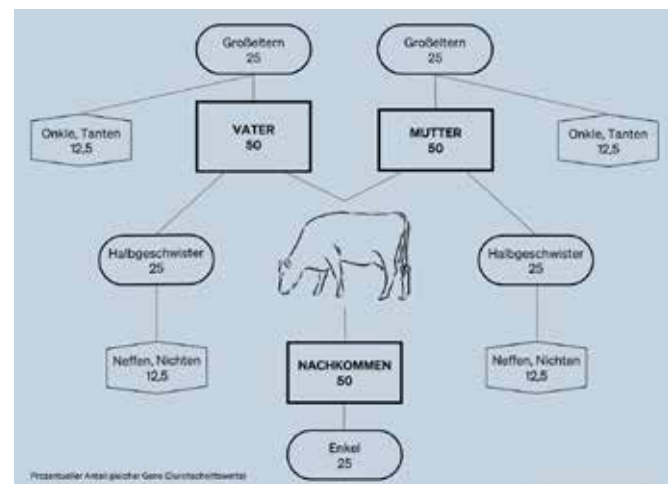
Großeltern
25

Großeltern
25

Onkle, Tanten
12,5

VATER
50

MUTTER
50

Onkle, Tanten
12,5

Halbgeschwister
25

Halbgeschwister
25

Neffen, Nichten
12,5

NACHKOMMEN
50

Neffen, Nichten
12,5

Enkel
25

Prozentualer Anteil gleicher Gene (Durchschnittswerte)